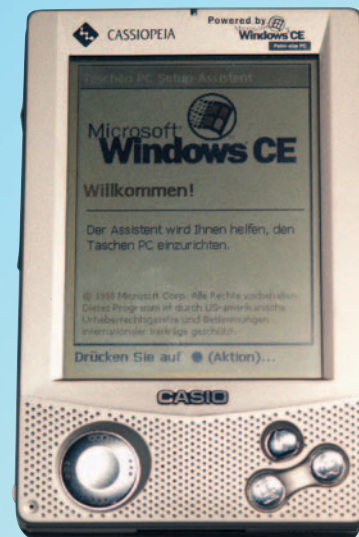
CASSIOPEIA

Powered by Windows CE Palm-size PC

Taschen PC Setup-Assistent

Microsoft Windows CE

Willkommen!

Der Assistent wird Ihnen helfen, den Taschen PC einzurichten.

© 1998 Microsoft Corp. Alle Rechte vorbehalten. Dieses Programm ist durch US-amerikanische Urheberrechtsgesetze und Bestimmungen internationaler Verträge geschützt.

Drücken Sie auf ● (Aktion)...

CASIO